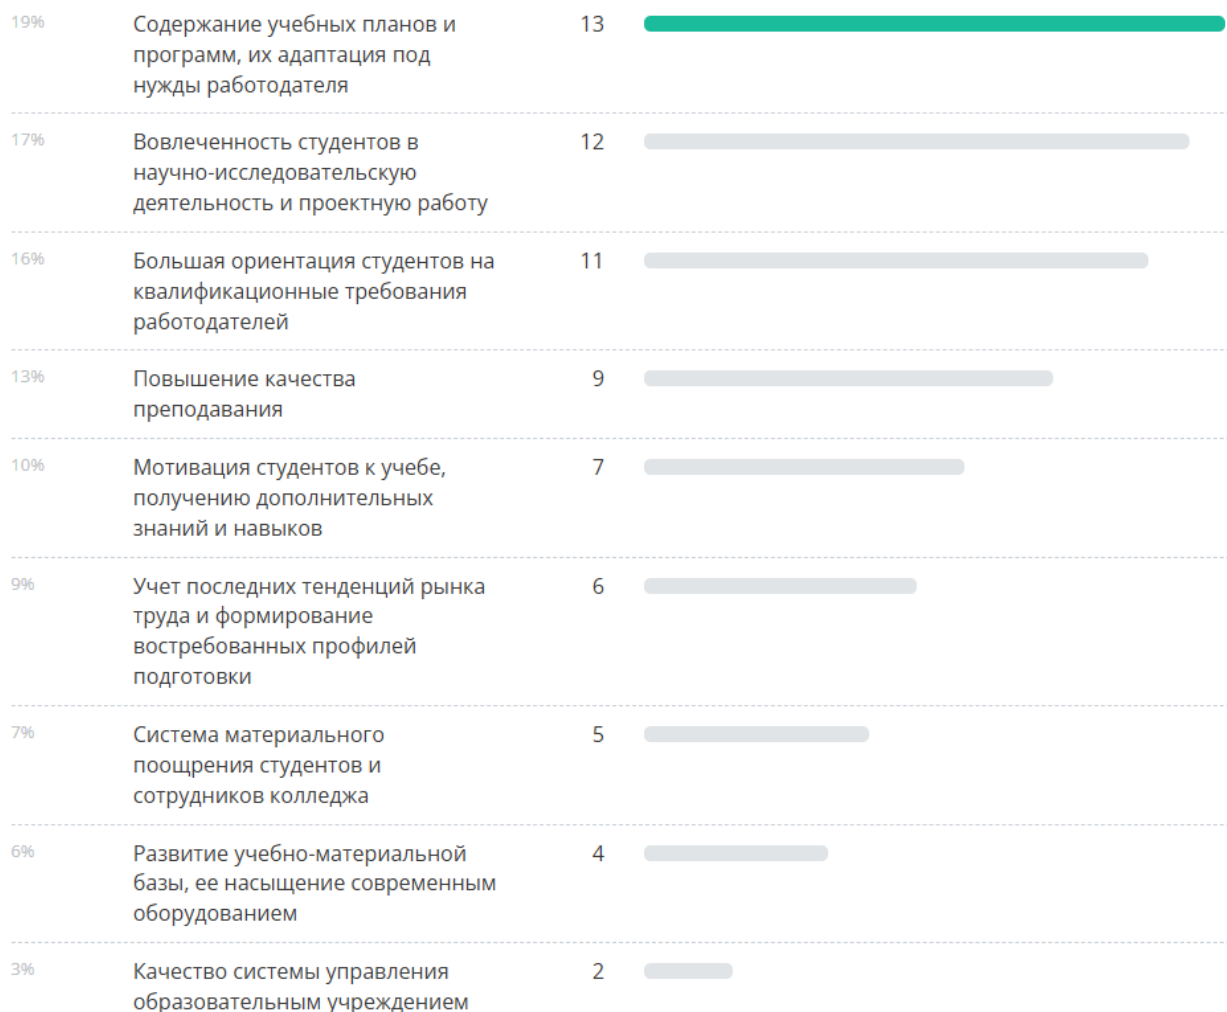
| | | |
|---|---|---|
| 19% | Содержание учебных планов и программ, их адаптация под нужды работодателя | 13 |
| 17% | Вовлеченность студентов в научно-исследовательскую деятельность и проектную работу | 12 |
| 16% | Большая ориентация студентов на квалификационные требования работодателей | 11 |
| 13% | Повышение качества преподавания | 9 |
| 10% | Мотивация студентов к учебе, получению дополнительных знаний и навыков | 7 |
| 9% | Учет последних тенденций рынка труда и формирование востребованных профилей подготовки | 6 |
| 7% | Система материального поощрения студентов и сотрудников колледжа | 5 |
| 6% | Развитие учебно-материальной базы, ее насыщение современным оборудованием | 4 |
| 3% | Качество системы управления образовательным учреждением | 2 |